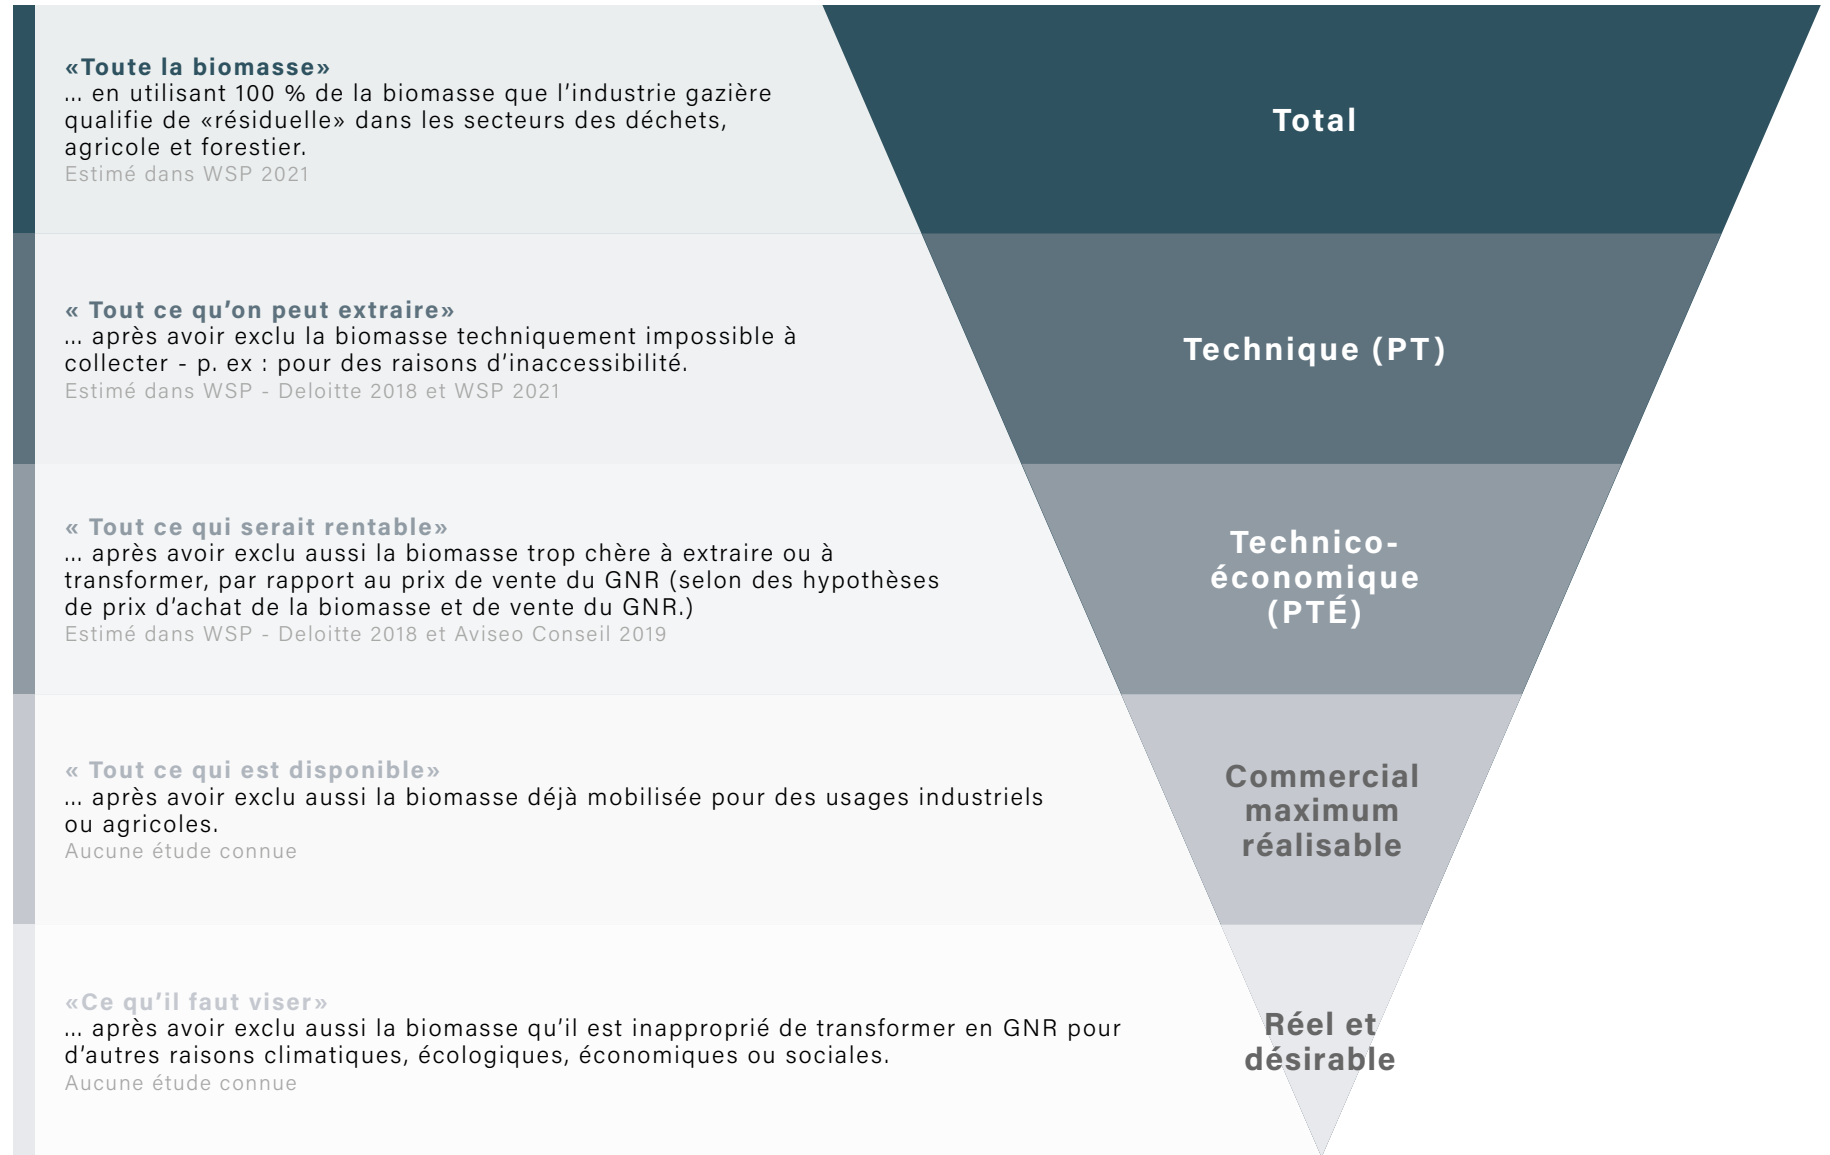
«Toute la biomasse»
… en utilisant 100 % de la biomasse que l'industrie gazière qualifie de «résiduelle» dans les secteurs des déchets, agricole et forestier.
Estimé dans WSP 2021

Total

« Tout ce qu'on peut extraire»
… après avoir exclu la biomasse techniquement impossible à collecter - p. ex : pour des raisons d'inaccessibilité.
Estimé dans WSP - Deloitte 2018 et WSP 2021

Technique (PT)

« Tout ce qui serait rentable»
… après avoir exclu aussi la biomasse trop chère à extraire ou à transformer, par rapport au prix de vente du GNR (selon des hypothèses de prix d'achat de la biomasse et de vente du GNR.)
Estimé dans WSP - Deloitte 2018 et Aviseo Conseil 2019

Technico-économique (PTÉ)

« Tout ce qui est disponible»
… après avoir exclu aussi la biomasse déjà mobilisée pour des usages industriels ou agricoles.
Aucune étude connue

Commercial maximum réalisable

«Ce qu'il faut viser»
… après avoir exclu aussi la biomasse qu'il est inapproprié de transformer en GNR pour d'autres raisons climatiques, écologiques, économiques ou sociales.
Aucune étude connue

Réel et désirable